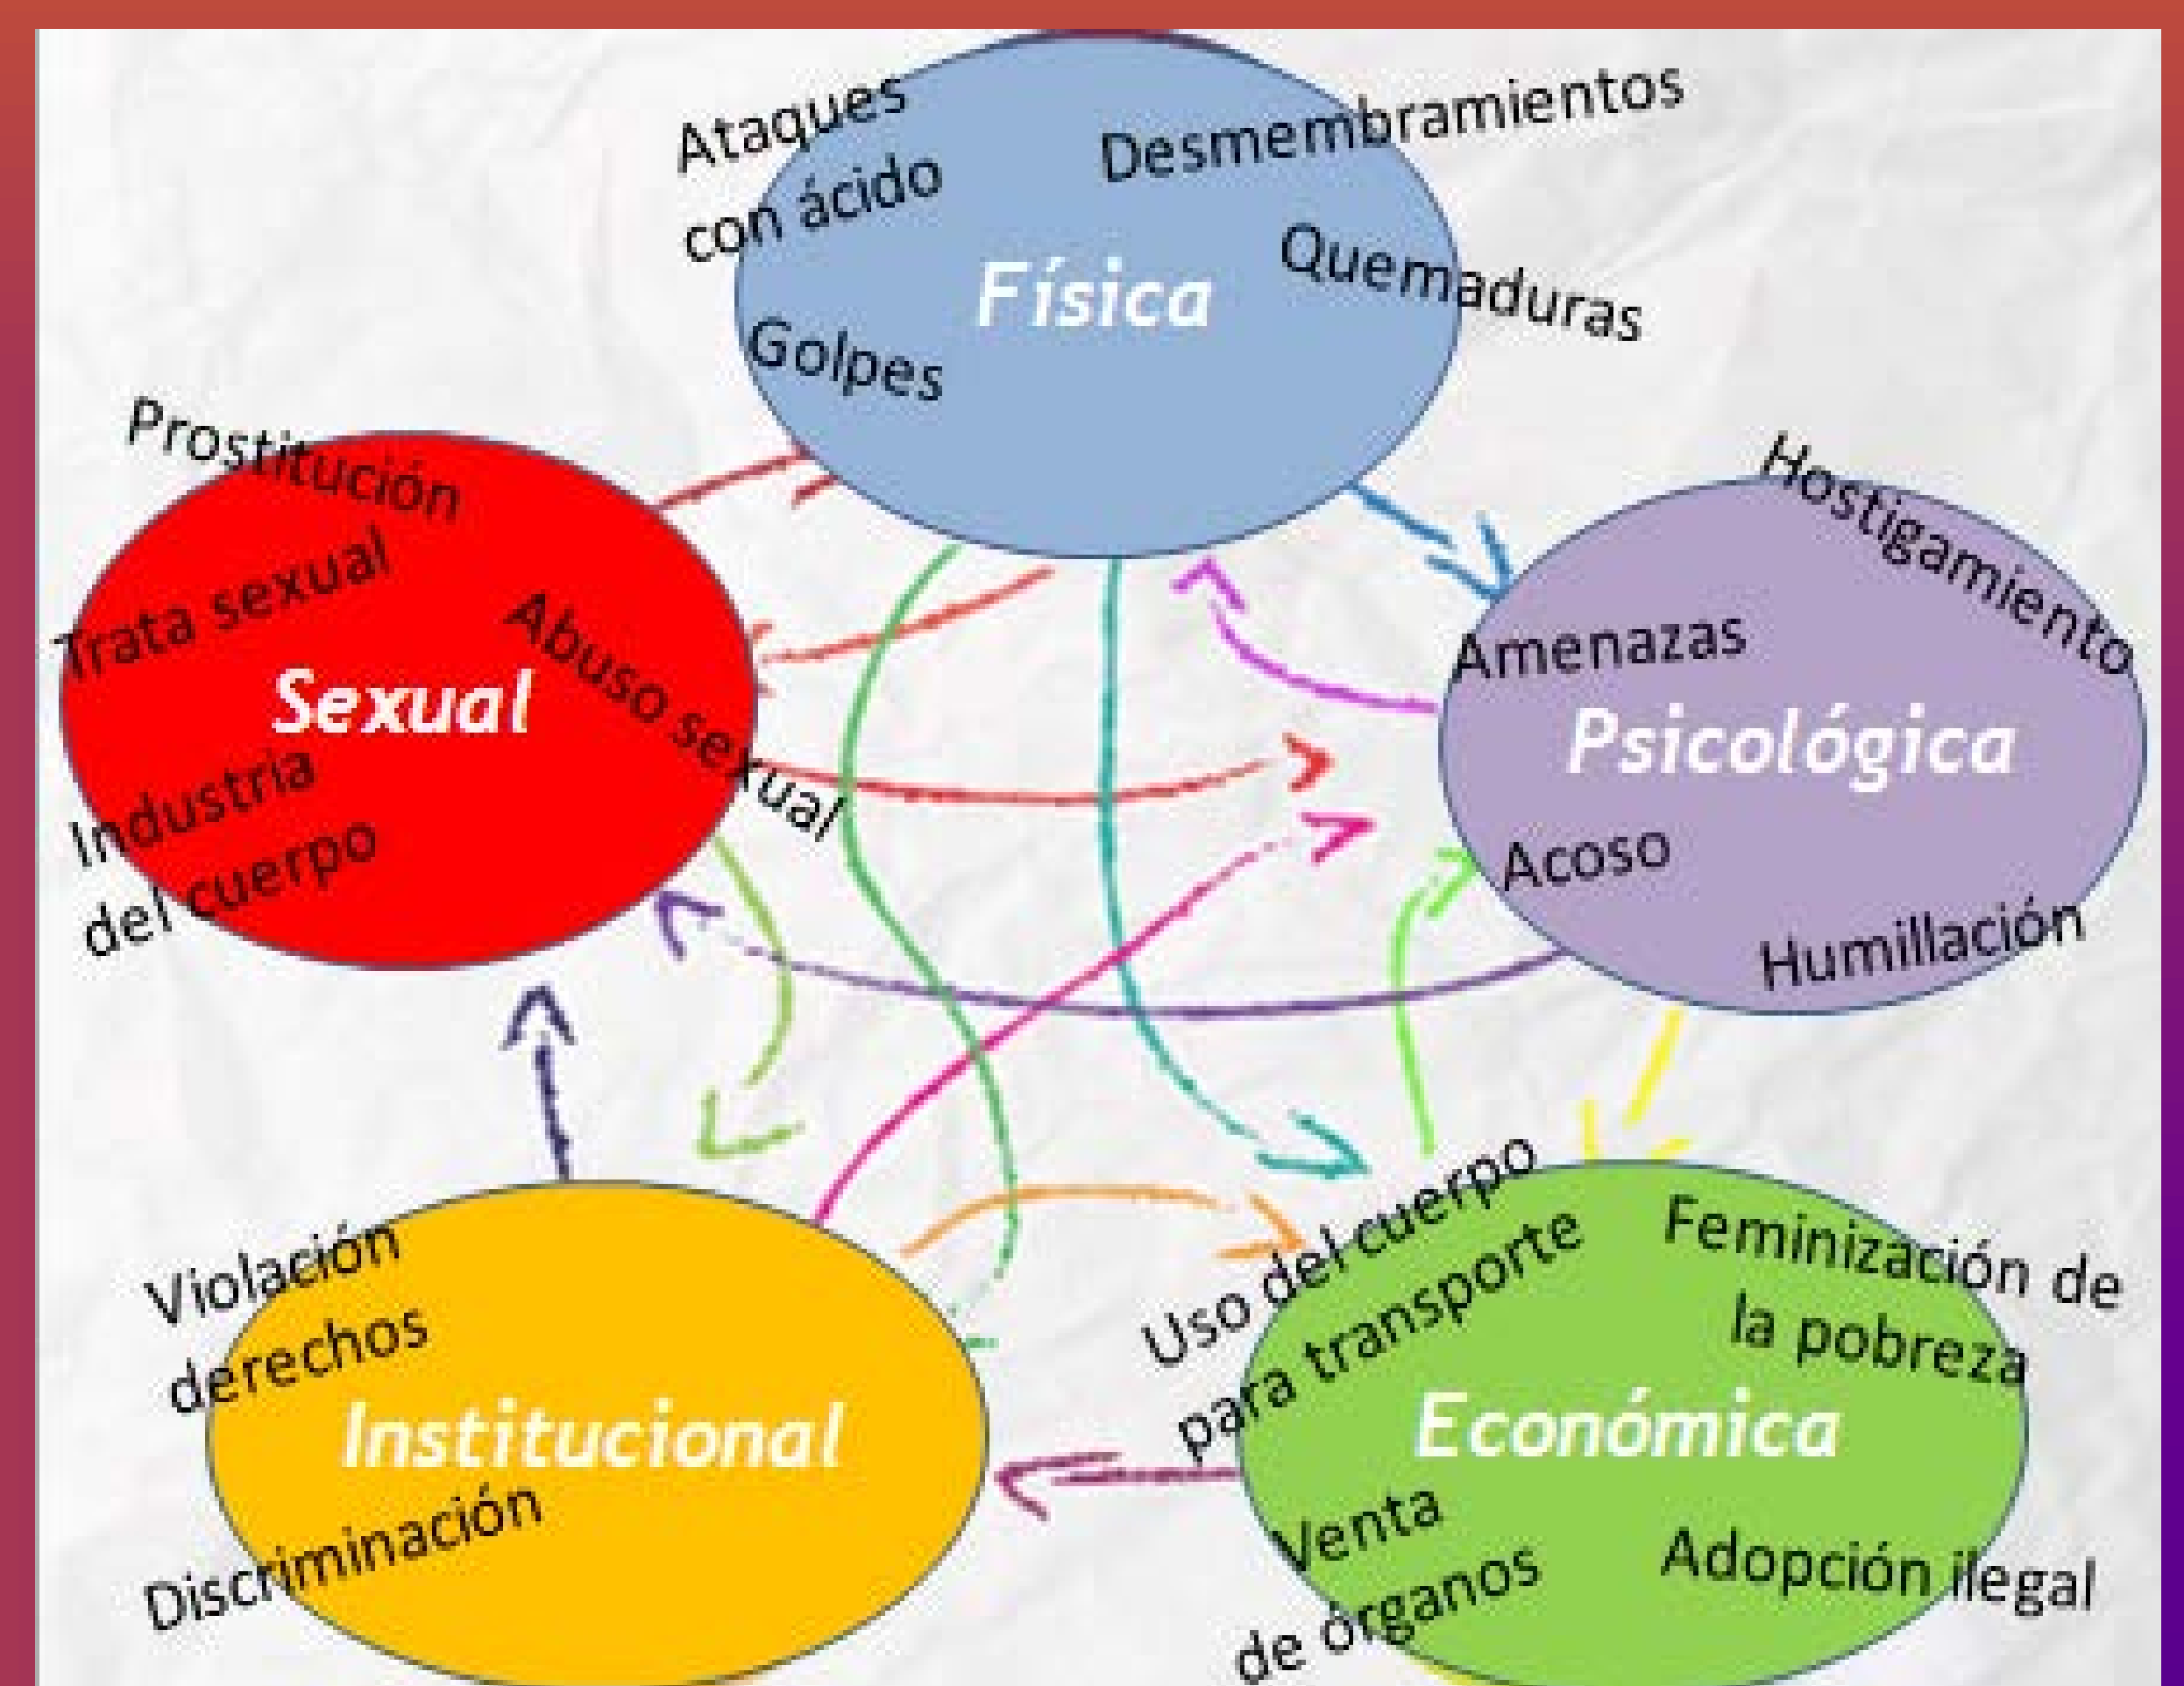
Ataques con ácido

Desmembramientos

Física

Quemaduras

Golpes

Prostitución

Trata sexual

Abuso sexual

Sexual

Industria del cuerpo

Hostigamiento

Amenazas

Psicológica

Acoso

Humillación

Violación derechos

Institucional

Discriminación

Uso del cuerpo para transporte

Feminización de la pobreza

Económica

Venta de órganos

Adopción ilegal